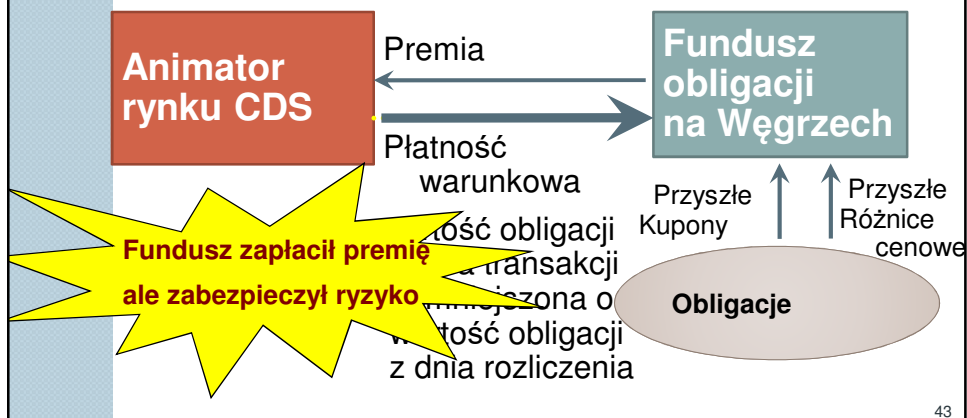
Animator rynku CDS

Premia

Fundusz obligacji na Węgrzech

Płatność warunkowa

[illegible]tość obligacji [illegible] transakcji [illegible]niejszona o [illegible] wartość obligacji z dnia rozliczenia

Fundusz zapłacił premię ale zabezpieczył ryzyko

Przyszłe Kupony

Przyszłe Różnice cenowe

Obligacje

43